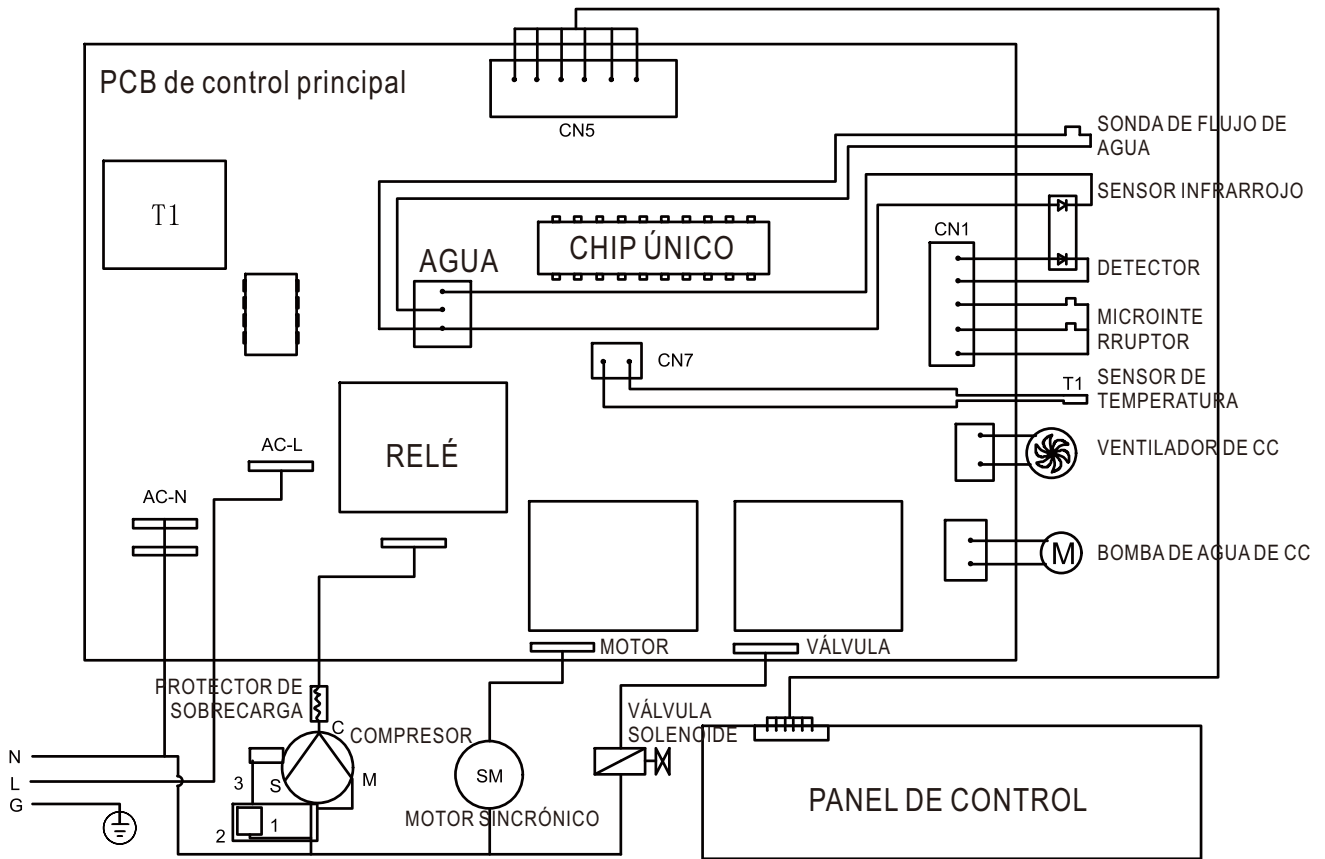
PCB de control principal

CN5

SONDA DE FLUJO DE AGUA

T1

SENSOR INFRARROJO

CHIP ÚNICO

CN1

AGUA

DETECTOR

MICROINTE RRUPTOR

CN7

T1

SENSOR DE TEMPERATURA

RELÉ

AC-L

AC-N

VENTILADOR DE CC

BOMBA DE AGUA DE CC

M

MOTOR

VÁLVULA

PROTECTOR DE SOBRECARGA

C

COMPRESOR

VÁLVULA SOLENOIDE

N

L

G

3

S

M

SM

2

1

MOTOR SINCRÓNICO

PANEL DE CONTROL